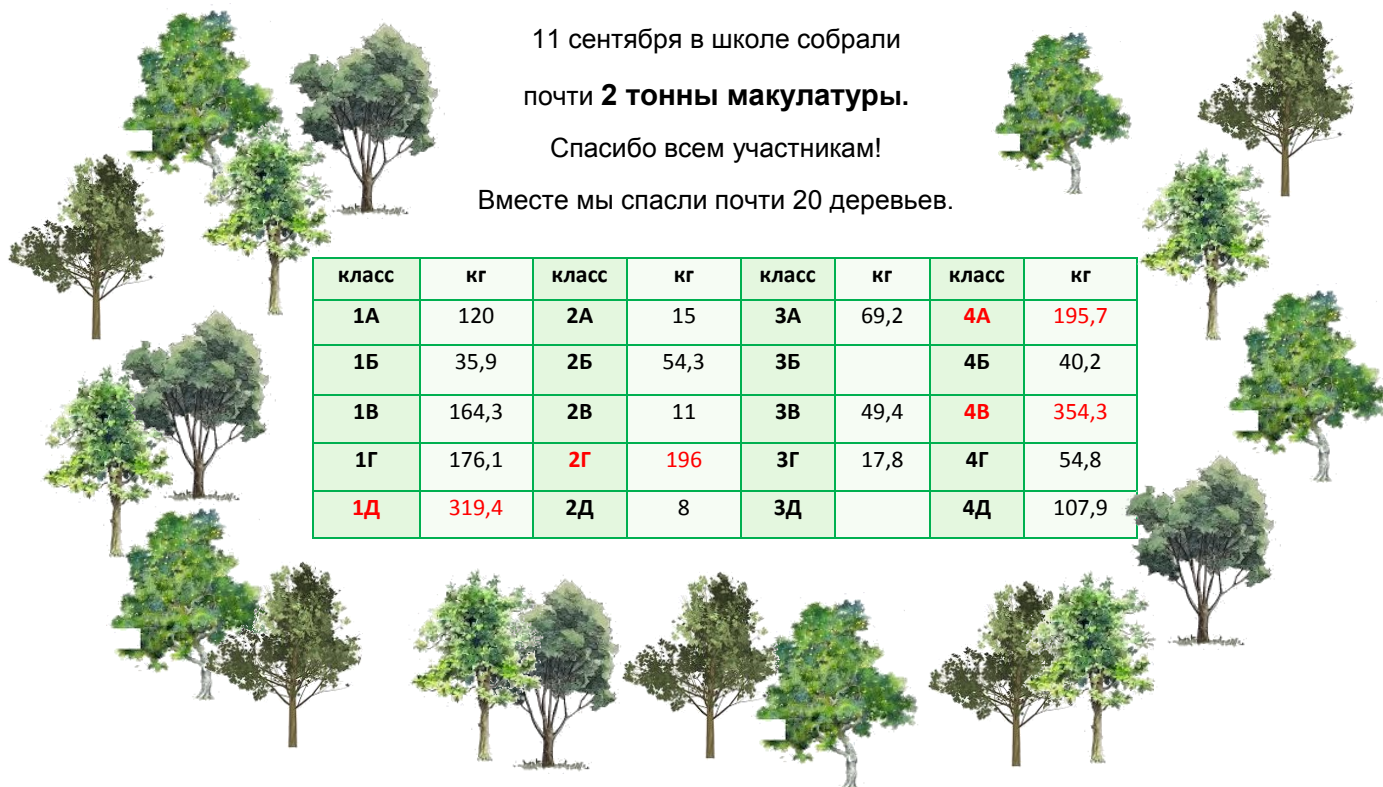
11 сентября в школе собрали

почти **2 тонны макулатуры.**

Спасибо всем участникам!

Вместе мы спасли почти 20 деревьев.

| класс | кг | класс | кг | класс | кг | класс | кг |
|---|---|---|---|---|---|---|---|
| 1А | 120 | 2А | 15 | 3А | 69,2 | 4А | 195,7 |
| 1Б | 35,9 | 2Б | 54,3 | 3Б | | 4Б | 40,2 |
| 1В | 164,3 | 2В | 11 | 3В | 49,4 | 4В | 354,3 |
| 1Г | 176,1 | 2Г | 196 | 3Г | 17,8 | 4Г | 54,8 |
| 1Д | 319,4 | 2Д | 8 | 3Д | | 4Д | 107,9 |